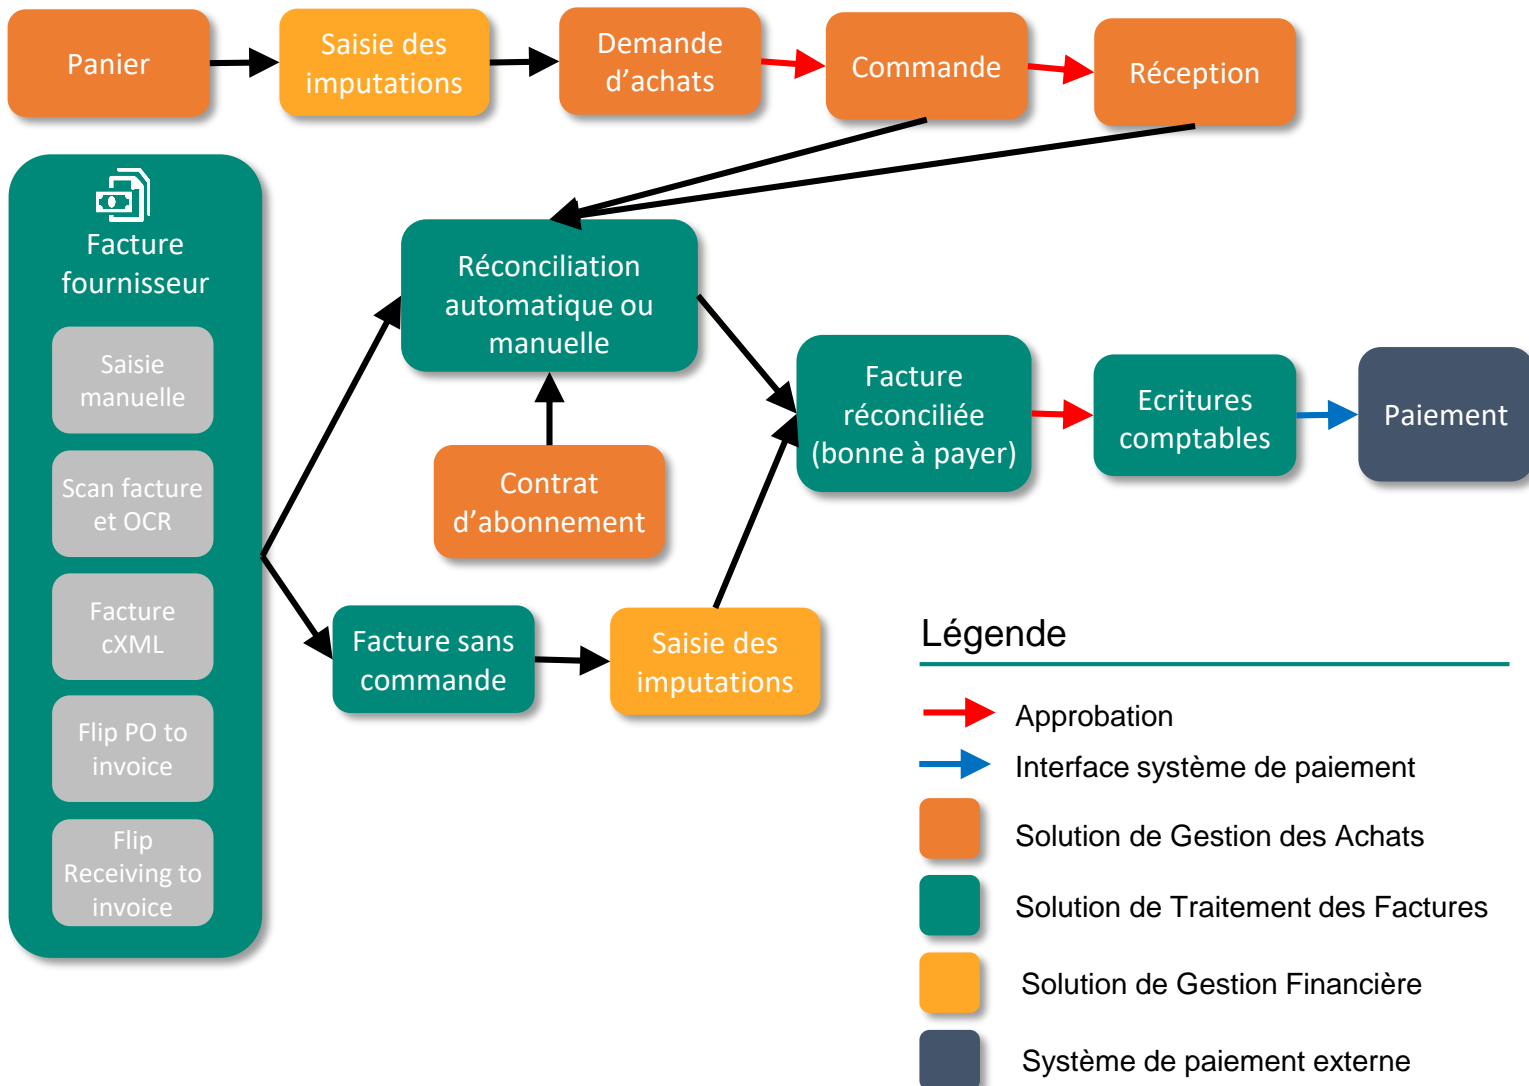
Panier

Saisie des imputations

Demande d’achats

Commande

Réception

Facture fournisseur

Saisie manuelle

Scan facture et OCR

Facture cXML

Flip PO to invoice

Flip Receiving to invoice

Réconciliation automatique ou manuelle

Contrat d’abonnement

Facture réconciliée (bonne à payer)

Ecritures comptables

Paiement

Facture sans commande

Saisie des imputations

Légende

Approbation

Interface système de paiement

Solution de Gestion des Achats

Solution de Traitement des Factures

Solution de Gestion Financière

Système de paiement externe